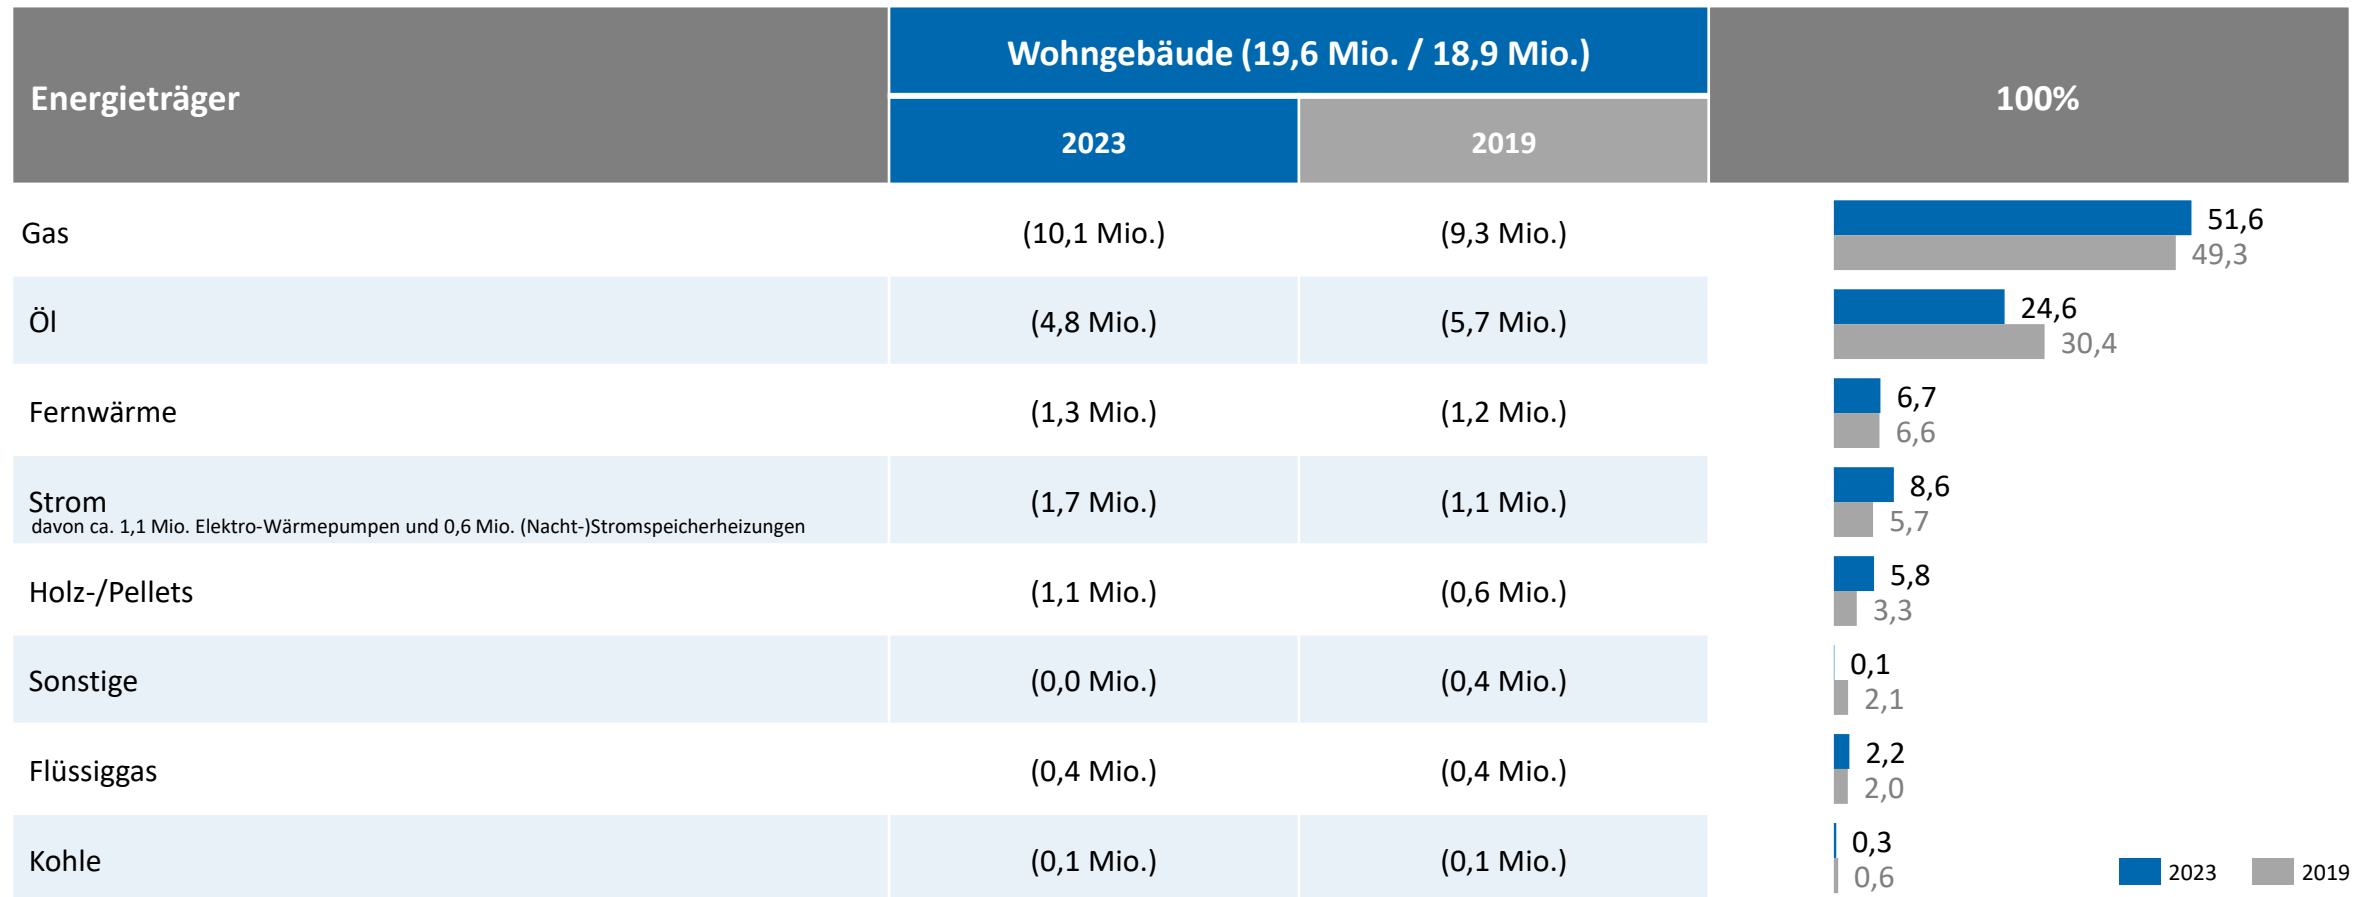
| Energieträger | Wohngebäude (19,6 Mio. / 18,9 Mio.) 2023 | 2019 | 100% |
|---|---|---|---|
| Gas | (10,1 Mio.) | (9,3 Mio.) | 51,6 49,3 |
| Öl | (4,8 Mio.) | (5,7 Mio.) | 24,6 30,4 |
| Fernwärme | (1,3 Mio.) | (1,2 Mio.) | 6,7 6,6 |
| Strom davon ca. 1,1 Mio. Elektro-Wärmepumpen und 0,6 Mio. (Nacht-)Stromspeicherheizungen | (1,7 Mio.) | (1,1 Mio.) | 8,6 5,7 |
| Holz-/Pellets | (1,1 Mio.) | (0,6 Mio.) | 5,8 3,3 |
| Sonstige | (0,0 Mio.) | (0,4 Mio.) | 0,1 2,1 |
| Flüssiggas | (0,4 Mio.) | (0,4 Mio.) | 2,2 2,0 |
| Kohle | (0,1 Mio.) | (0,1 Mio.) | 0,3 0,6 |

2023 2019